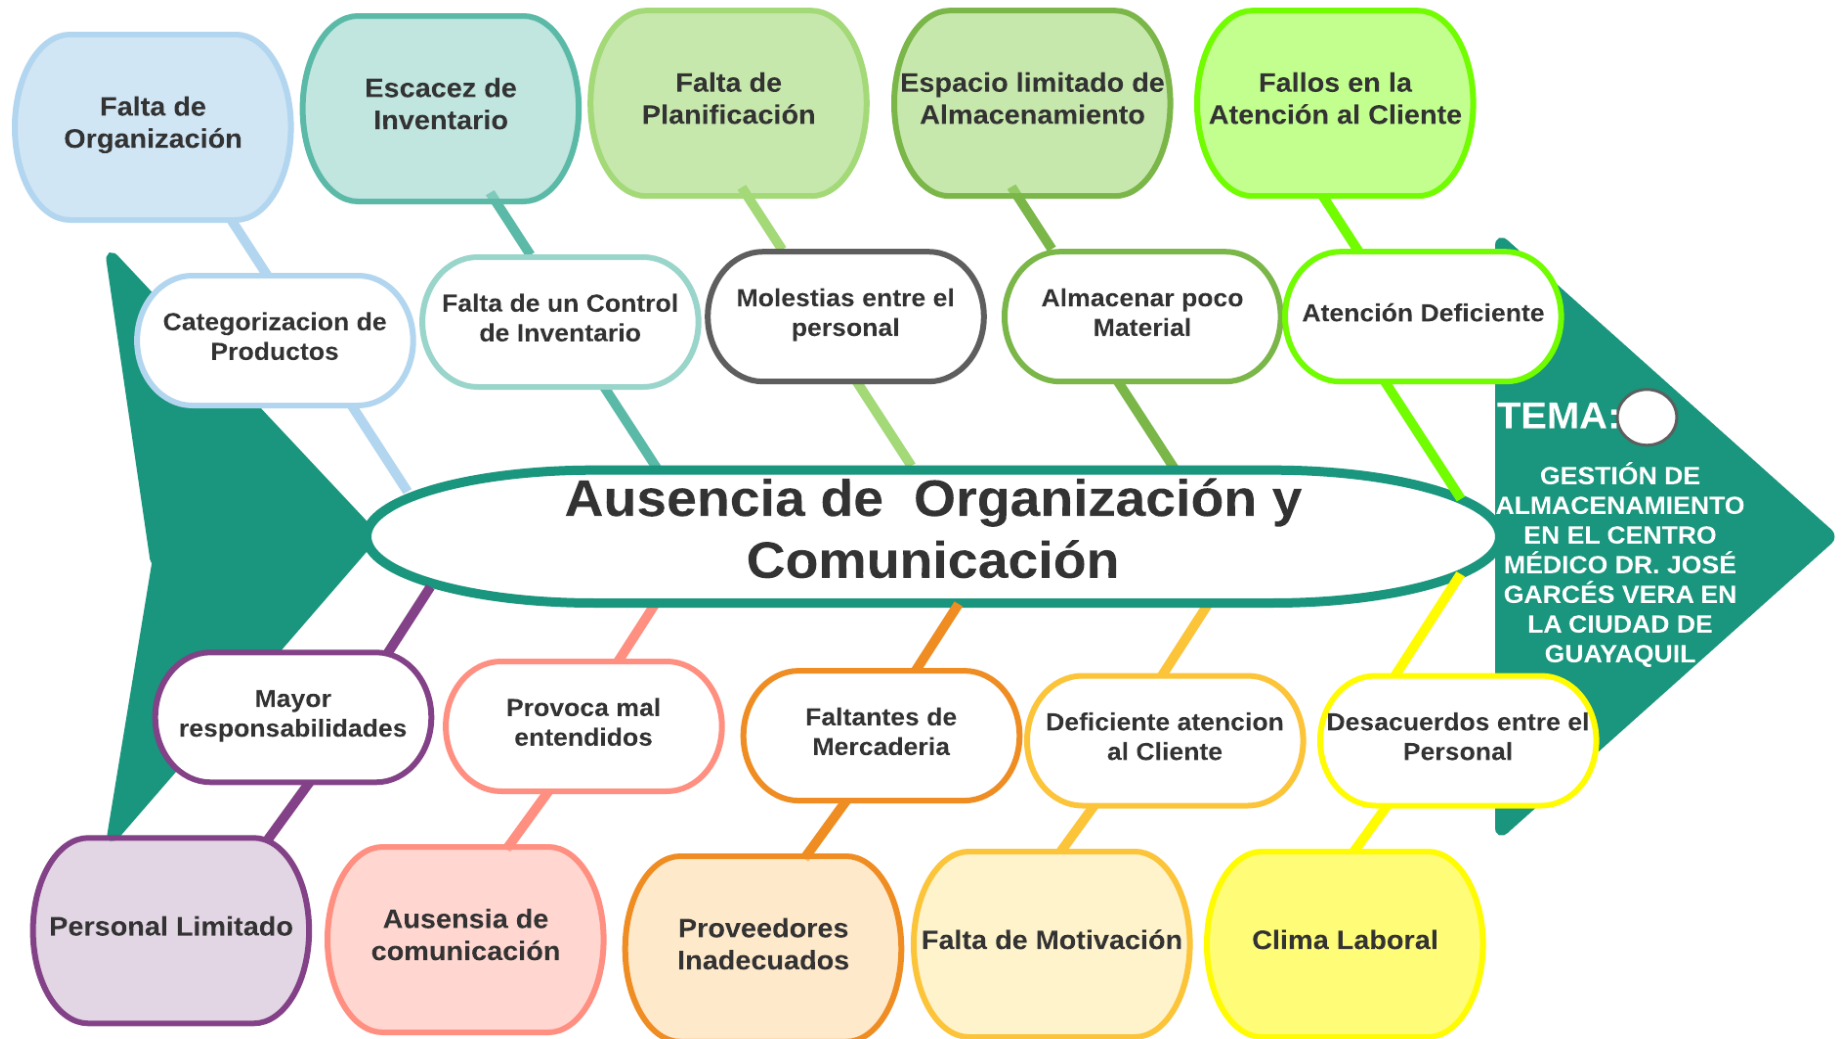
Falta de Organización

Escacez de Inventario

Falta de Planificación

Espacio limitado de Almacenamiento

Fallos en la Atención al Cliente

Categorizacion de Productos

Falta de un Control de Inventario

Molestias entre el personal

Almacenar poco Material

Atención Deficiente

TEMA:

GESTIÓN DE ALMACENAMIENTO EN EL CENTRO MÉDICO DR. JOSÉ GARCÉS VERA EN LA CIUDAD DE GUAYAQUIL

Ausencia de Organización y Comunicación

Mayor responsabilidades

Provoca mal entendidos

Faltantes de Mercaderia

Deficiente atencion al Cliente

Desacuerdos entre el Personal

Personal Limitado

Ausensia de comunicación

Proveedores Inadecuados

Falta de Motivación

Clima Laboral